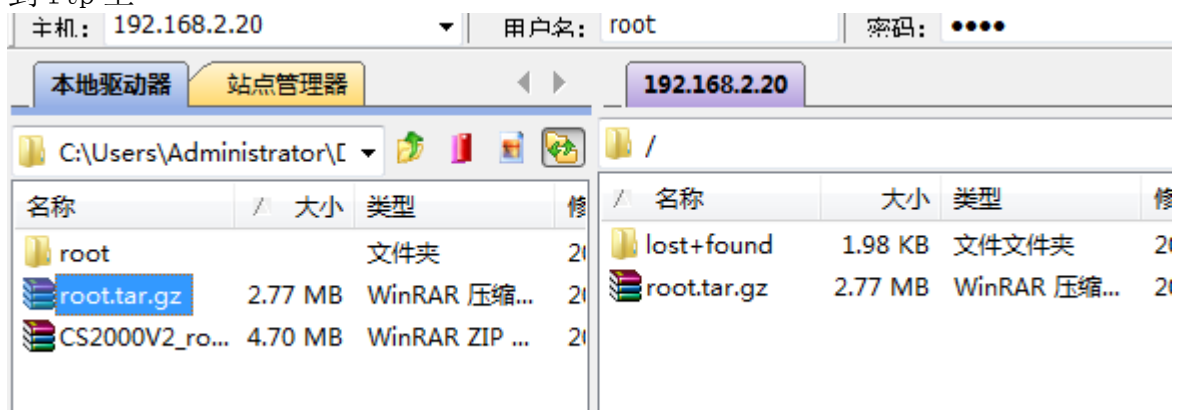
到 ftp 上

主机: 192.168.2.20
用户名: root
密码: ●●●●

本地驱动器
站点管理器

C:\Users\Administrator\[

| 名称 | 大小 | 类型 | 修 |
|---|---|---|---|
| root | | 文件夹 | 2( |
| root.tar.gz | 2.77 MB | WinRAR 压缩... | 2( |
| CS2000V2_ro... | 4.70 MB | WinRAR ZIP ... | 2( |

192.168.2.20

/

| 名称 | 大小 | 类型 | 修 |
|---|---|---|---|
| lost+found | 1.98 KB | 文件文件夹 | 2( |
| root.tar.gz | 2.77 MB | WinRAR 压缩... | 2( |